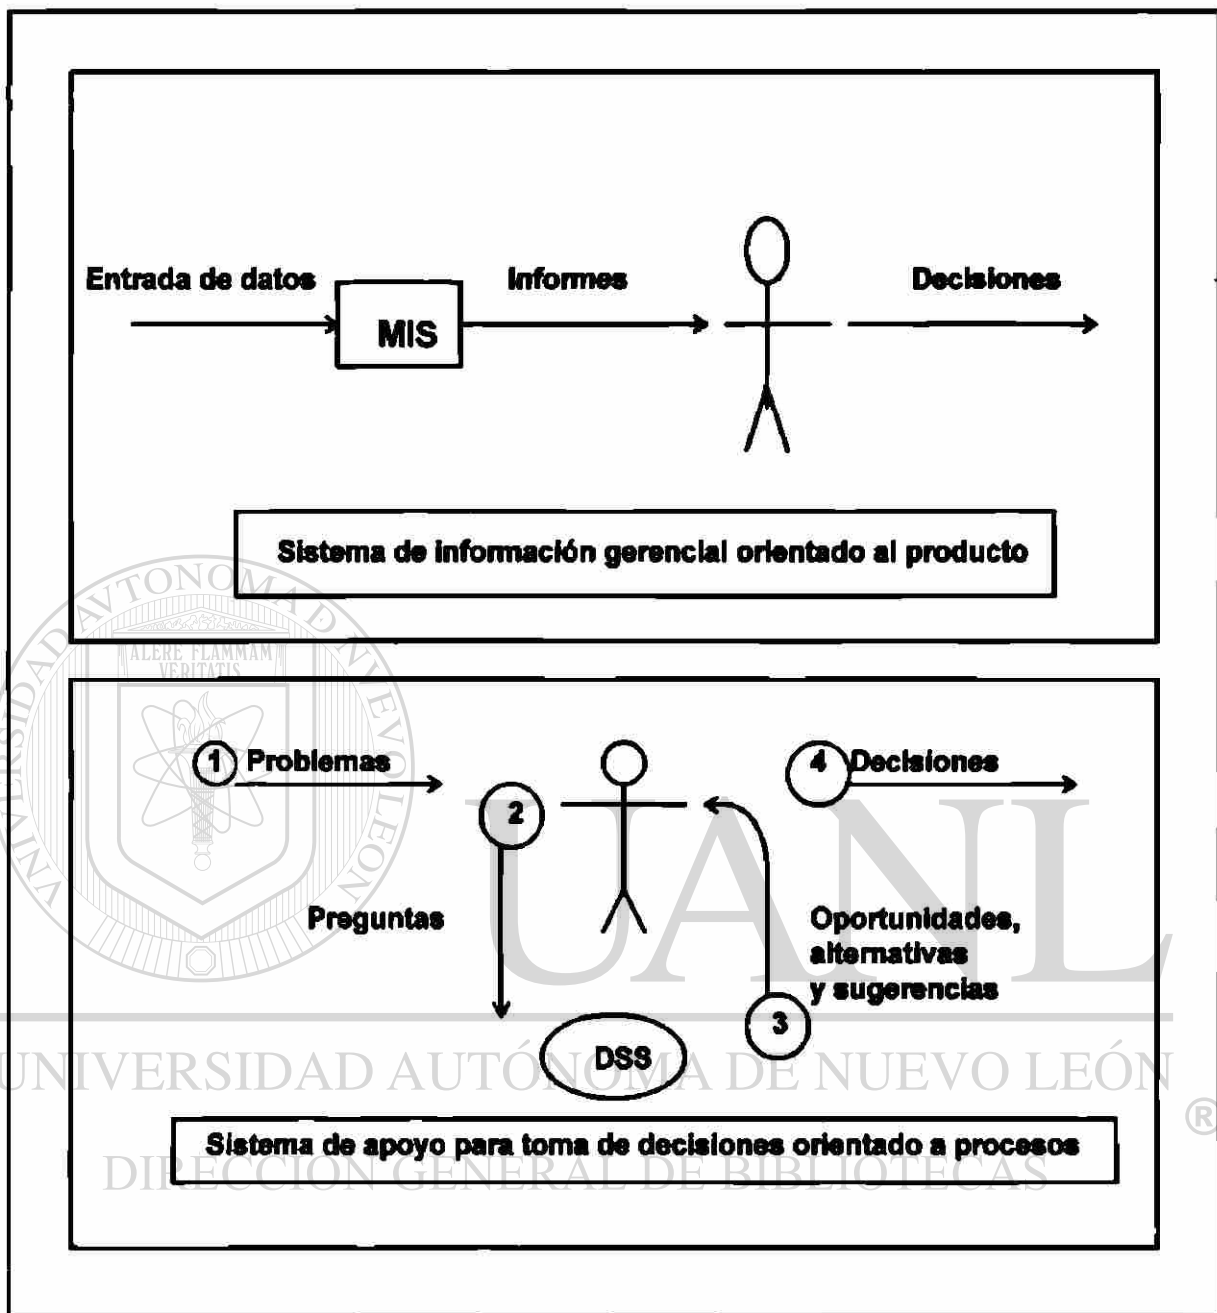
Entrada de datos
MIS
Informes
Decisiones

Sistema de información gerencial orientado al producto

UNIVERSIDAD AUTÓNOMA DE NUEVO LEÓN
ALERE FLAMMAM VERITATIS

1 Problemas
2
Preguntas
4 Decisiones
Oportunidades, alternativas y sugerencias
3
DSS

UANL
UNIVERSIDAD AUTÓNOMA DE NUEVO LEÓN
®

Sistema de apoyo para toma de decisiones orientado a procesos

DIRECCIÓN GENERAL DE BIBLIOTECAS